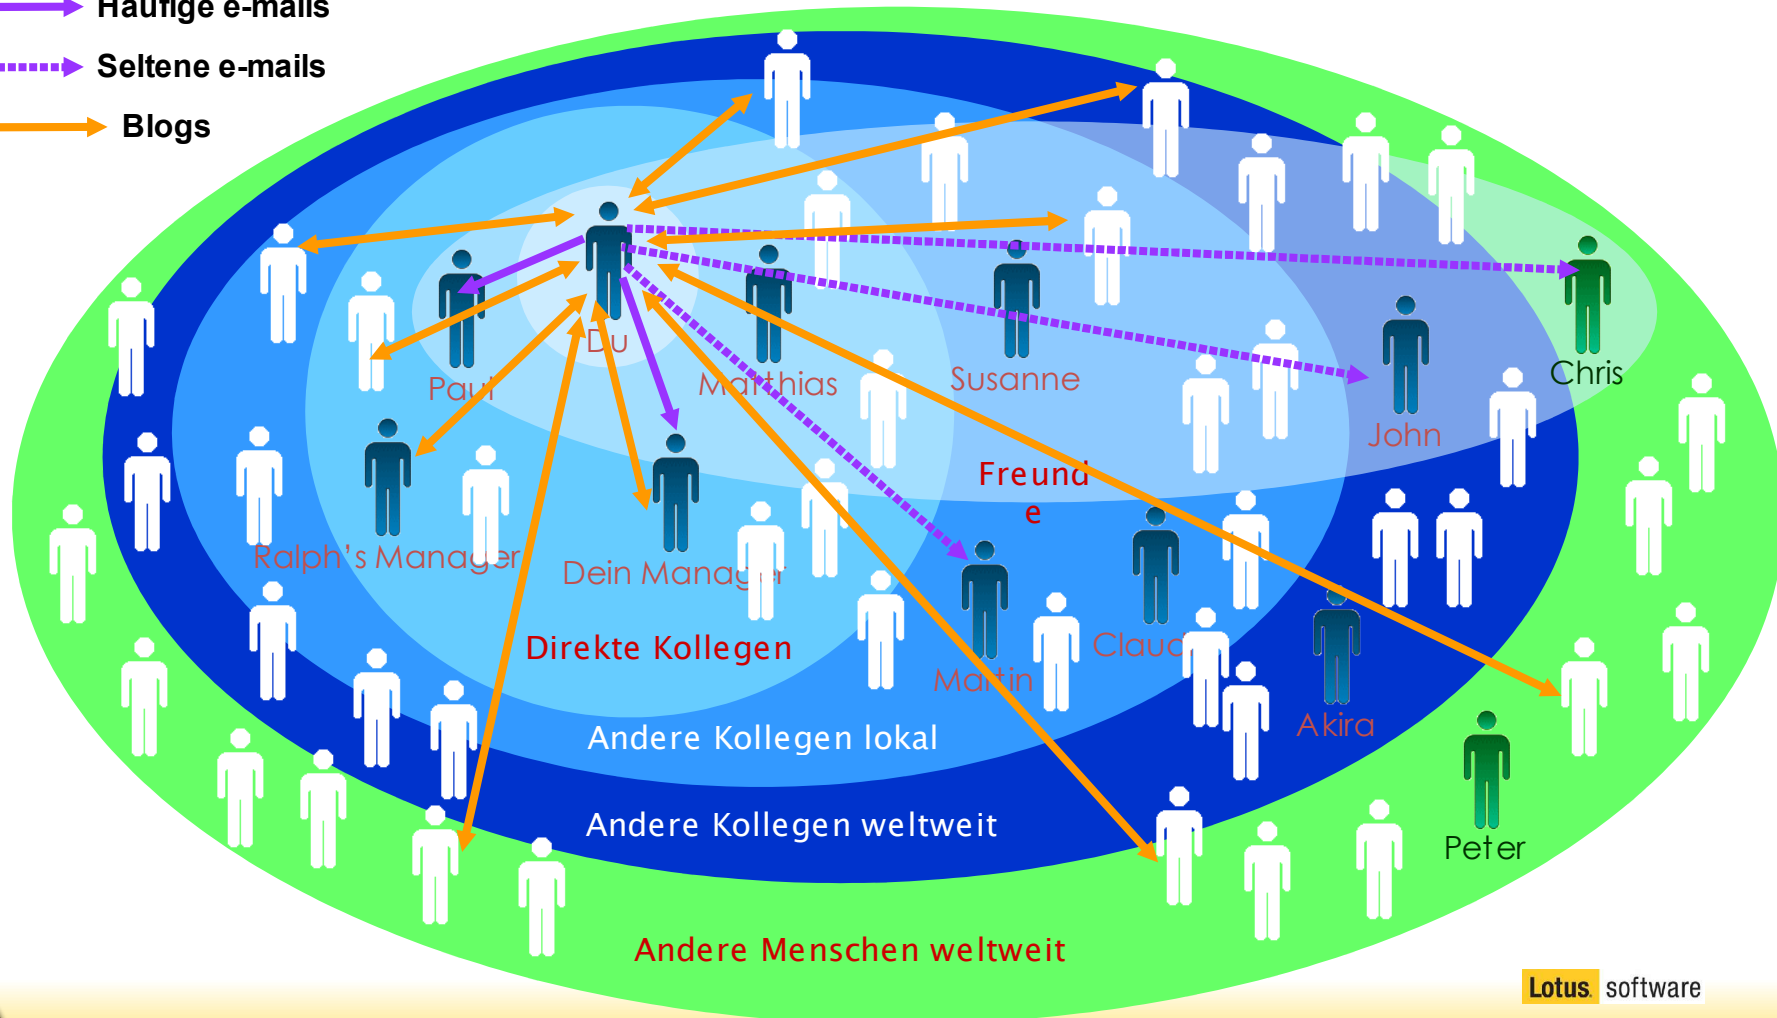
Häufige e-mails

Seltene e-mails

Blogs

Du

Paul

Matthias

Susanne

John

Chris

Ralph's Manager

Dein Manager

Freunde

Direkte Kollegen

Martin

Claud

Akira

Andere Kollegen lokal

Andere Kollegen weltweit

Peter

Andere Menschen weltweit

Lotus software